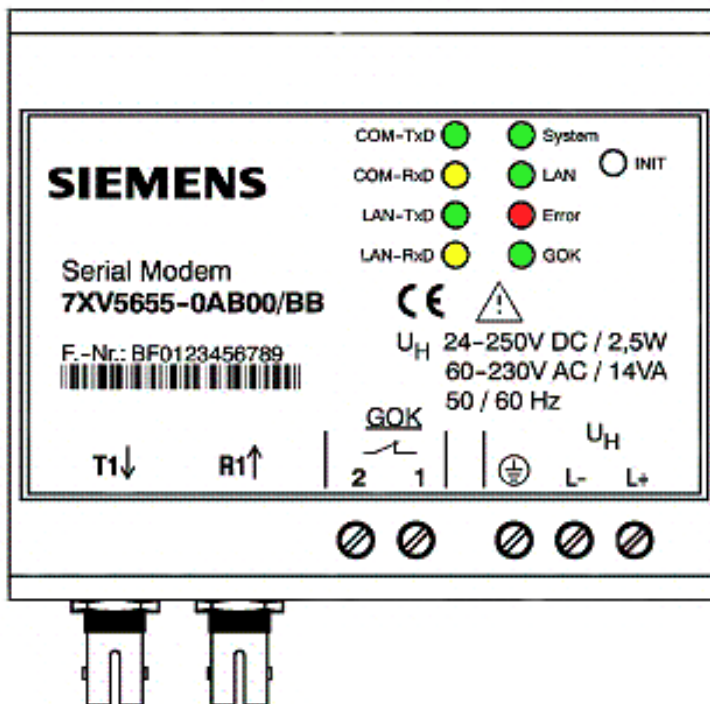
SIEMENS

COM-TxD
COM-RxD
LAN-TxD
LAN-RxD

System
LAN
Error
GOK

INIT

Serial Modem
7XV5655-0AB00/BB

F.-Nr.: BF0123456789

CE

$U_H$ 24-250V DC / 2,5W
60-230V AC / 14VA
50 / 60 Hz

T1↓ R1↑

GOK
2 1

$U_H$
L- L+